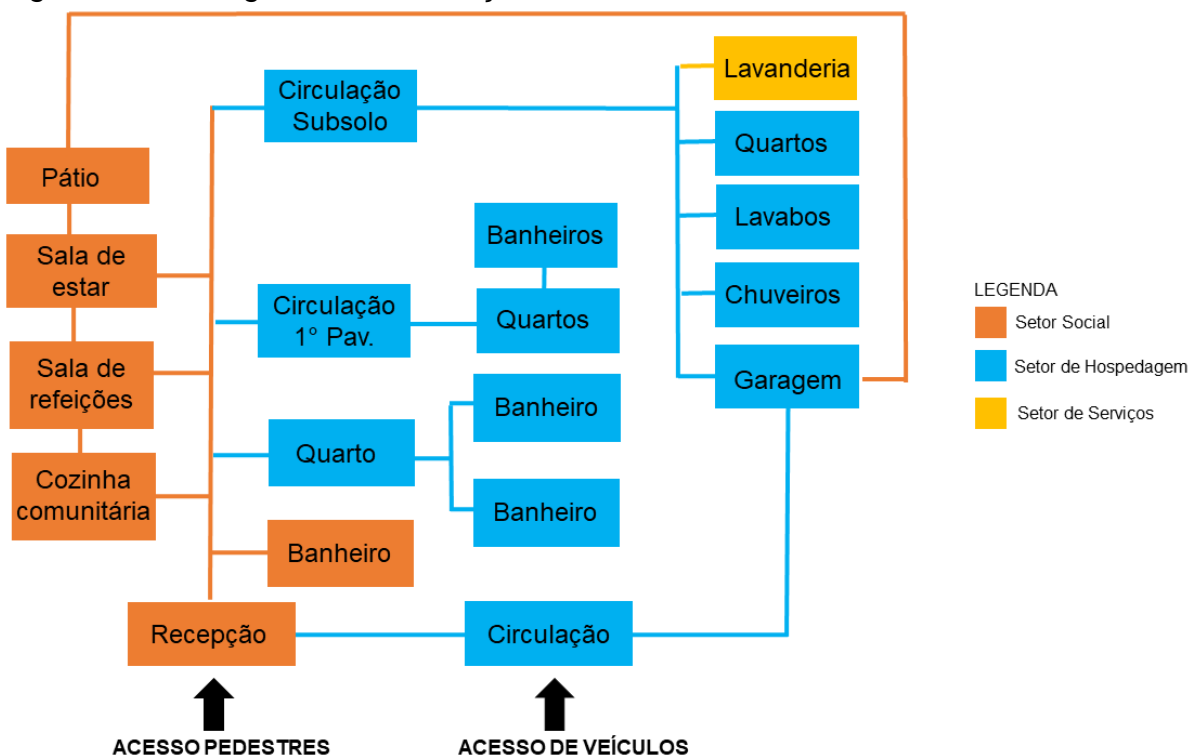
Pátio

Sala de estar

Sala de refeições

Cozinha comunitária

Circulação Subsolo

Circulação 1° Pav.

Quarto

Banheiro

Recepção

Banheiros

Quartos

Banheiro

Banheiro

Circulação

Lavanderia

Quartos

Lavabos

Chuveiros

Garagem

LEGENDA
Setor Social
Setor de Hospedagem
Setor de Serviços

ACESSO PEDESTRES

ACESSO DE VEÍCULOS